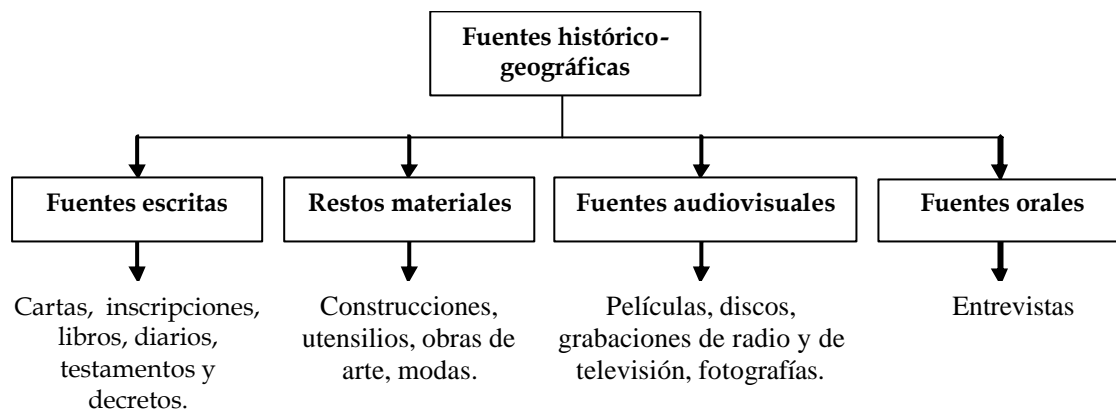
Fuentes histórico-geográficas

Fuentes escritas

Cartas, inscripciones, libros, diarios, testamentos y decretos.

Restos materiales

Construcciones, utensilios, obras de arte, modas.

Fuentes audiovisuales

Películas, discos, grabaciones de radio y de televisión, fotografías.

Fuentes orales

Entrevistas